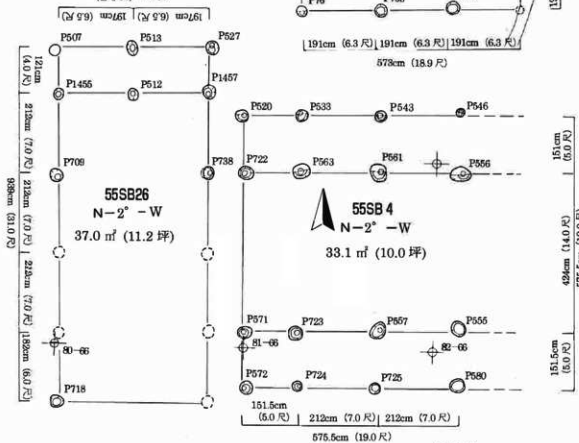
197cm (6.5 尺) | 197cm (6.5 尺)

191cm (6.3 尺) | 191cm (6.3 尺) | 191cm (6.3 尺)
573cm (18.9 尺)

P507
P513
P527
121cm (4.0 尺)
P1455
P512
P1457
212cm (7.0 尺)
P709
P738
212cm (7.0 尺)
938cm (31.0 尺)
212cm (7.0 尺)
182cm (6.0 尺)
80-66
P718

55SB26
N−2° −W
37.0 ㎡ (11.2 坪)

P520
P533
P543
P546
P722
P563
P561
P556
151cm (5.0 尺)

55SB 4
N−2° −W
33.1 ㎡ (10.0 坪)

424cm (14.0 尺)

P571
P723
P557
P555
81-66
82-66
151.5cm (5.0 尺)
P572
P724
P725
P580

151.5cm (5.0 尺) | 212cm (7.0 尺) | 212cm (7.0 尺)
575.5cm (19.0 尺)